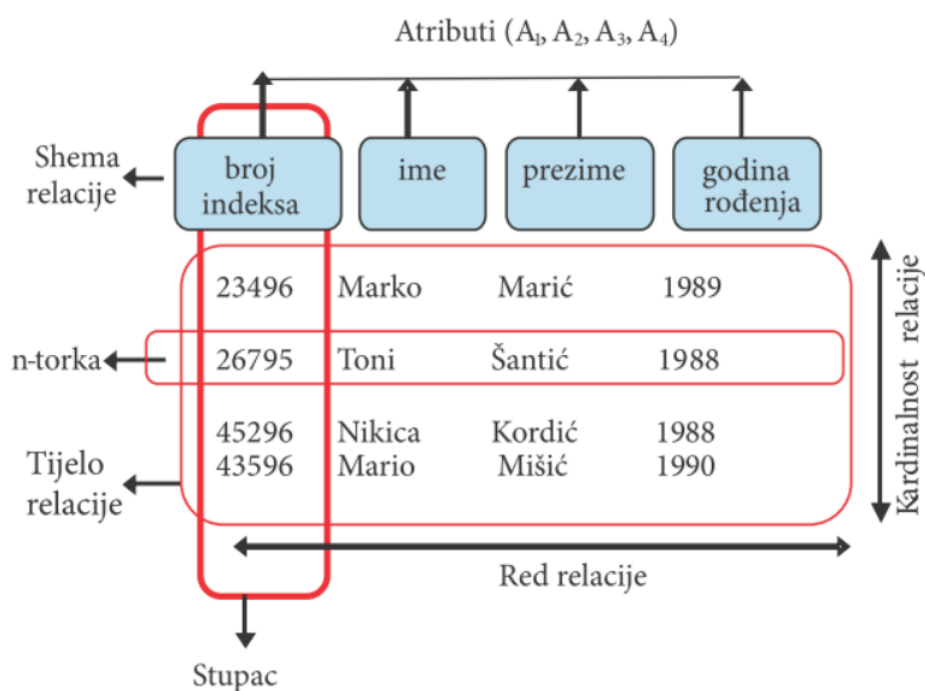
Atributi ($A_1$, $A_2$, $A_3$, $A_4$)

Shema relacije

| broj indeksa | ime | prezime | godina rođenja |
|---|---|---|---|
| 23496 | Marko | Marić | 1989 |
| 26795 | Toni | Šantić | 1988 |
| 45296 | Nikica | Kordić | 1988 |
| 43596 | Mario | Mišić | 1990 |

n-torka

Tijelo relacije

Kardinalnost relacije

Red relacije

Stupac